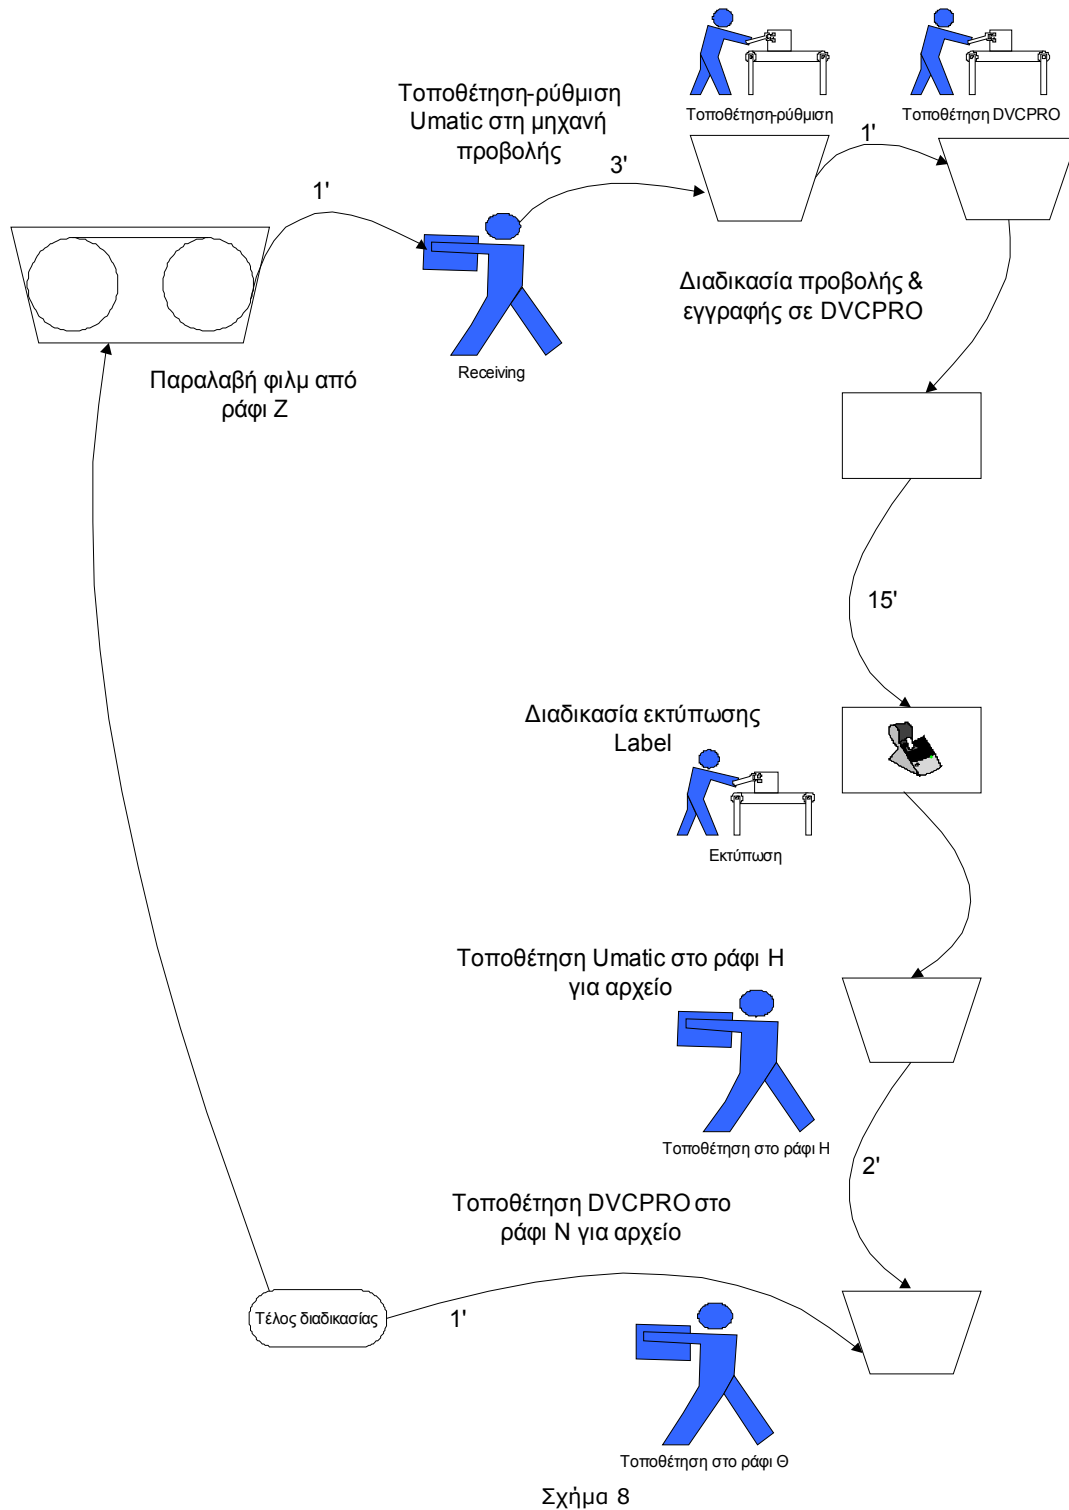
Τοποθέτηση-ρύθμιση

Τοποθέτηση DVCPRO

Τοποθέτηση-ρύθμιση Umatic στη μηχανή προβολής

3'

1'

1'

Διαδικασία προβολής & εγγραφής σε DVCPRO

Receiving

Παραλαβή φιλμ από ράφι Ζ

15'

Διαδικασία εκτύπωσης Label

Εκτύπωση

Τοποθέτηση Umatic στο ράφι Η για αρχείο

Τοποθέτηση στο ράφι Η

2'

Τοποθέτηση DVCPRO στο ράφι Ν για αρχείο

Τέλος διαδικασίας

1'

Τοποθέτηση στο ράφι Θ

Σχήμα 8